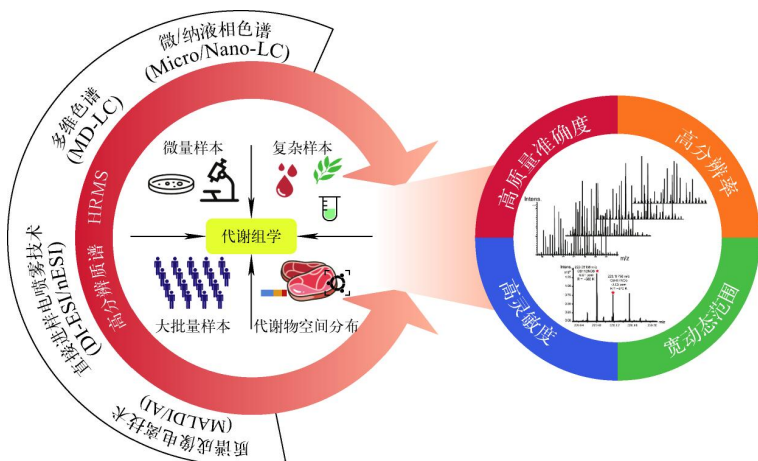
微/纳液相色谱
(Micro/Nano-LC)

多维色谱
(MD-LC)

直接进样电喷雾技术
(DI-ESI/nESI)

质谱成像电离技术
(MALDI/AI)

HRMS
高分辨质谱

微量样本

复杂样本

代谢组学

大批量样本

代谢物空间分布

高质量准确度

高分辨率

高灵敏度

宽动态范围

Intens.

m/z